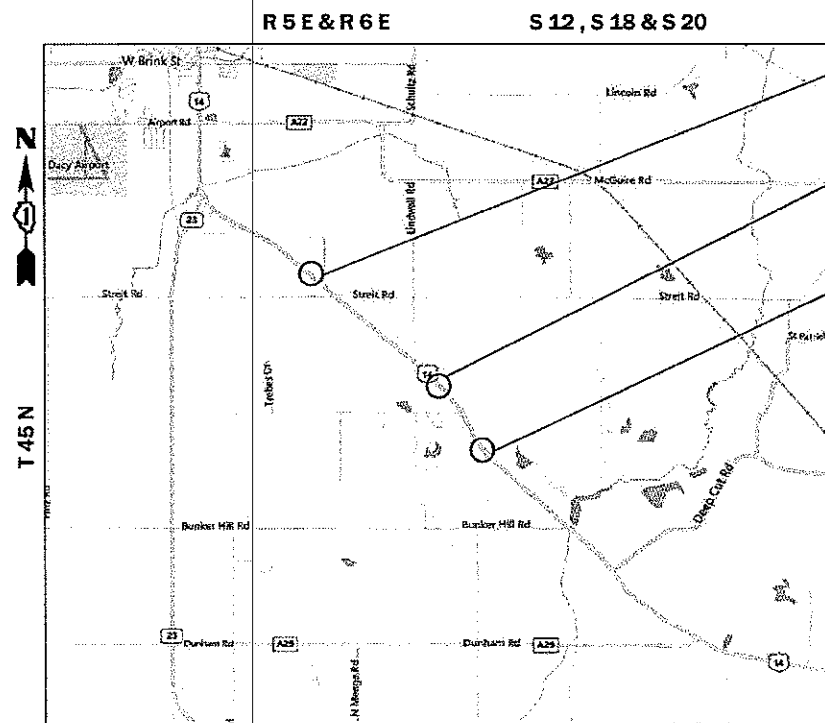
R5E&R6E S12, S18&S20

N

1

T 45 N

W Brink St

14

Airport Rd

A22

Dacy Airport

Schultz Rd

Lincoln Rd

Lindwall Rd

A22

McGuire Rd

23

Streit Rd

Streit Rd

Streit Rd

St Patrick

Trebes Dr

14

Deep Cut Rd

Bunker Hill Rd

Bunker Hill Rd

23

Durham Rd

A29

Durham Rd

A29

N Meega Rd

14